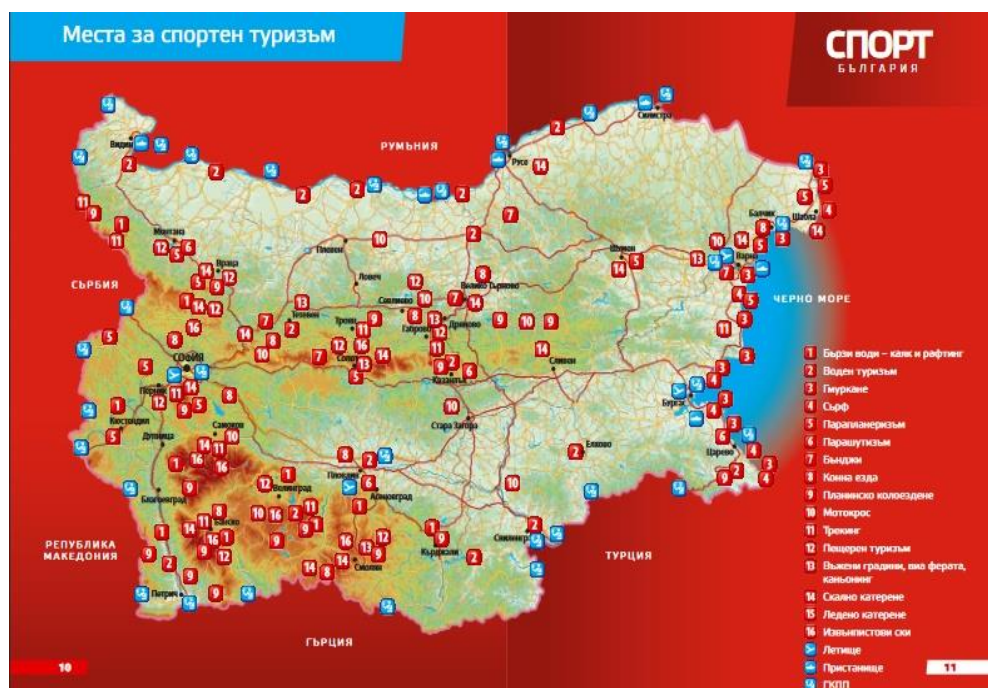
Места за спортен туризъм

СПОРТ
БЪЛГАРИЯ

РУМЪНИЯ

СЪРБИЯ

ЧЕРНО МОРЕ

РЕПУБЛИКА МАКЕДОНИЯ

ТУРЦИЯ

ГЪРЦИЯ

Видин
Силистра
Русе
Монтана
Плевен
Враца
Ловеч
Велико Търново
Шумен
Добрич
Балчик
Шабла
Варна
Габрово
Севлиево
Троян
Тетевен
Дряново
Сопот
Казанлък
София
Перник
Кюстендил
Самоков
Дупница
Стара Загора
Сливен
Бургас
Елхово
Царево
Пловдив
Асеновград
Благоевград
Велинград
Банско
Смолян
Кърджали
Свиленград
Петрич

1 Бързи води – каяк и рафтинг
2 Воден туризъм
3 Гмуркане
4 Сърф
5 Парапланеризъм
6 Парашутизъм
7 Бънджи
8 Конна езда
9 Планинско колоездене
10 Мотокрос
11 Трекинг
12 Пещерен туризъм
13 Въжени градини, виа ферата, каньонинг
14 Скално катерене
15 Ледено катерене
16 Извънпистови ски
Летище
Пристанище
ГКПП

10

11